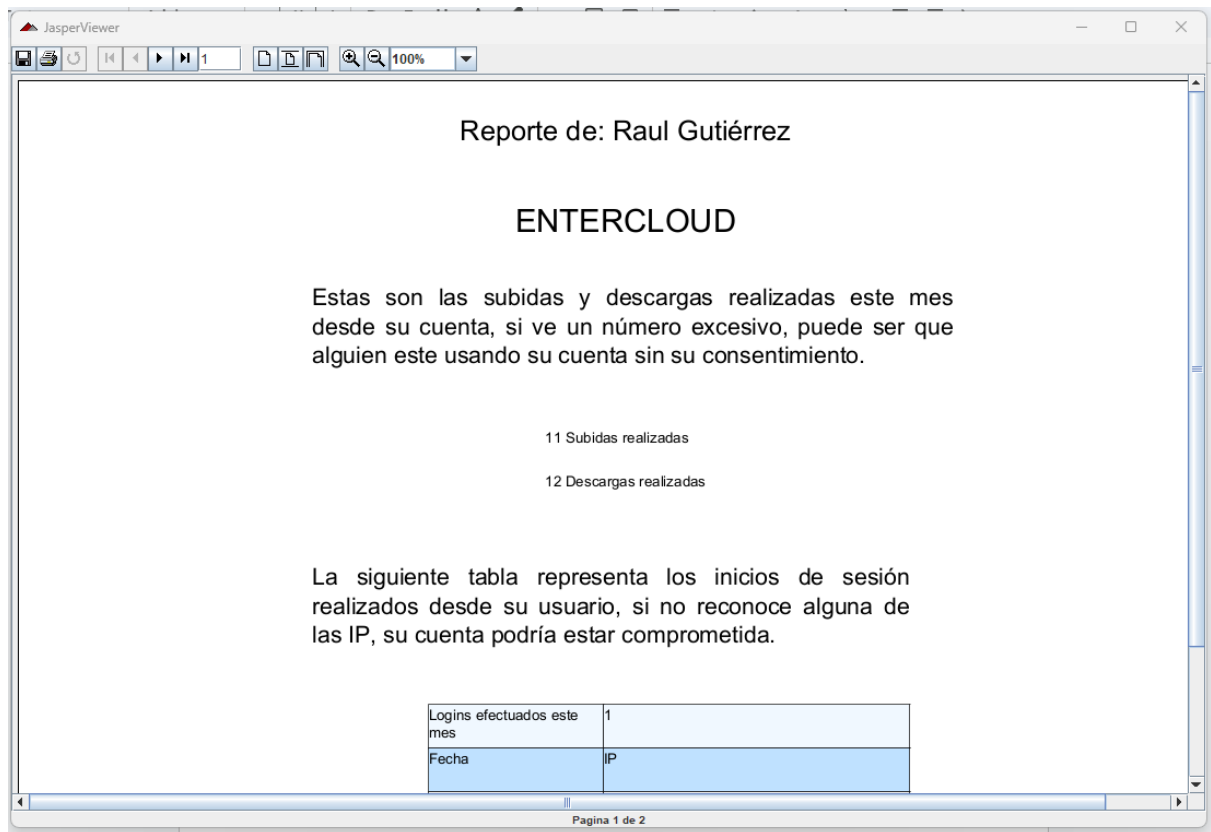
JasperViewer

1

100%

Reporte de: Raul Gutiérrez

ENTERCLOUD

Estas son las subidas y descargas realizadas este mes desde su cuenta, si ve un número excesivo, puede ser que alguien este usando su cuenta sin su consentimiento.

11 Subidas realizadas

12 Descargas realizadas

La siguiente tabla representa los inicios de sesión realizados desde su usuario, si no reconoce alguna de las IP, su cuenta podría estar comprometida.

| Logins efectuados este mes | 1 |
|---|---|
| Fecha | IP |

Pagina 1 de 2